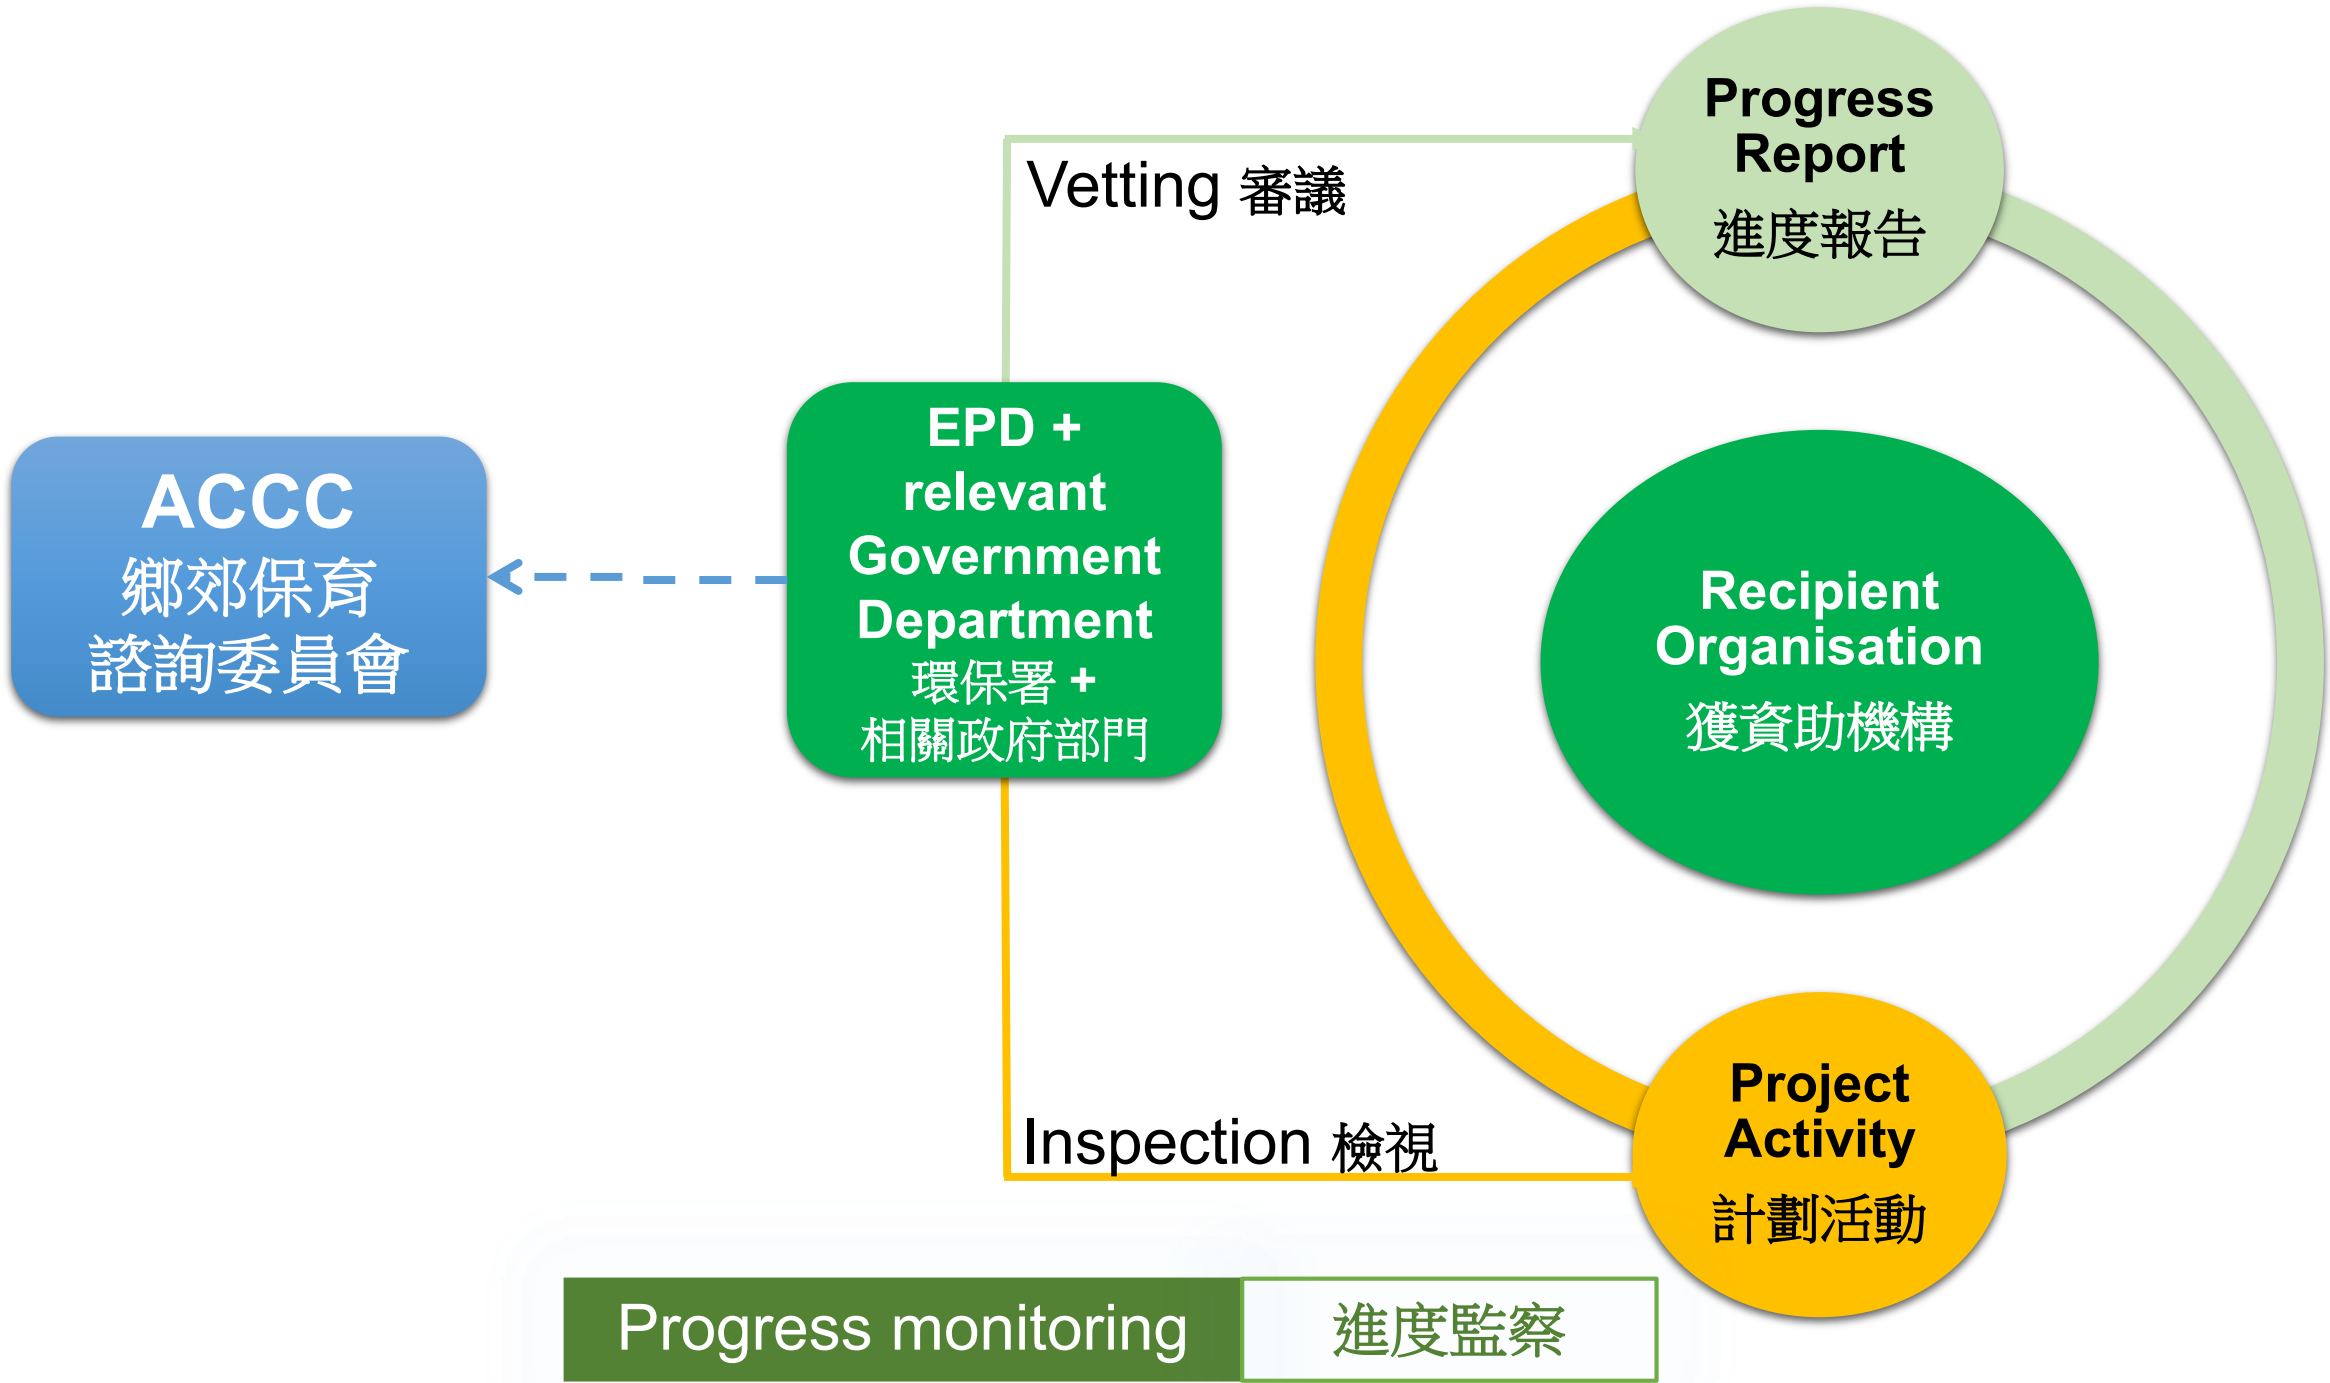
ACCC
鄉郊保育
諮詢委員會

EPD + relevant Government Department
環保署 +
相關政府部門

Vetting 審議

Progress Report
進度報告

Recipient Organisation
獲資助機構

Inspection 檢視

Project Activity
計劃活動

Progress monitoring 進度監察